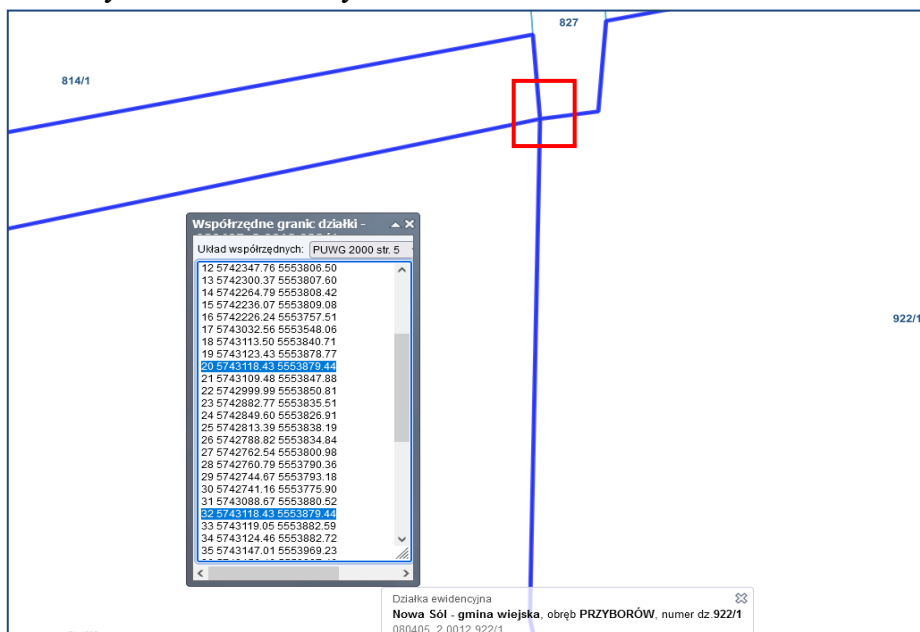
827

814/1

922/1

Współrzędne granic działki -

Układ współrzędnych: PUWG 2000 str. 5

12 5742347.76 5553806.50
13 5742300.37 5553807.60
14 5742264.79 5553808.42
15 5742236.07 5553809.08
16 5742226.24 5553757.51
17 5743032.56 5553548.06
18 5743113.50 5553840.71
19 5743123.43 5553878.77
20 5743118.43 5553879.44
21 5743109.48 5553847.88
22 5742999.99 5553850.81
23 5742882.77 5553835.51
24 5742849.60 5553826.91
25 5742813.39 5553838.19
26 5742788.82 5553834.84
27 5742762.54 5553800.98
28 5742760.79 5553790.36
29 5742744.67 5553793.18
30 5742741.16 5553775.90
31 5743088.67 5553880.52
32 5743118.43 5553879.44
33 5743119.05 5553882.59
34 5743124.46 5553882.72
35 5743147.01 5553969.23

Działka ewidencyjna
Nowa Sól - gmina wiejska, obręb PRZYBORÓW, numer dz.922/1
080405_2.0012.922/1